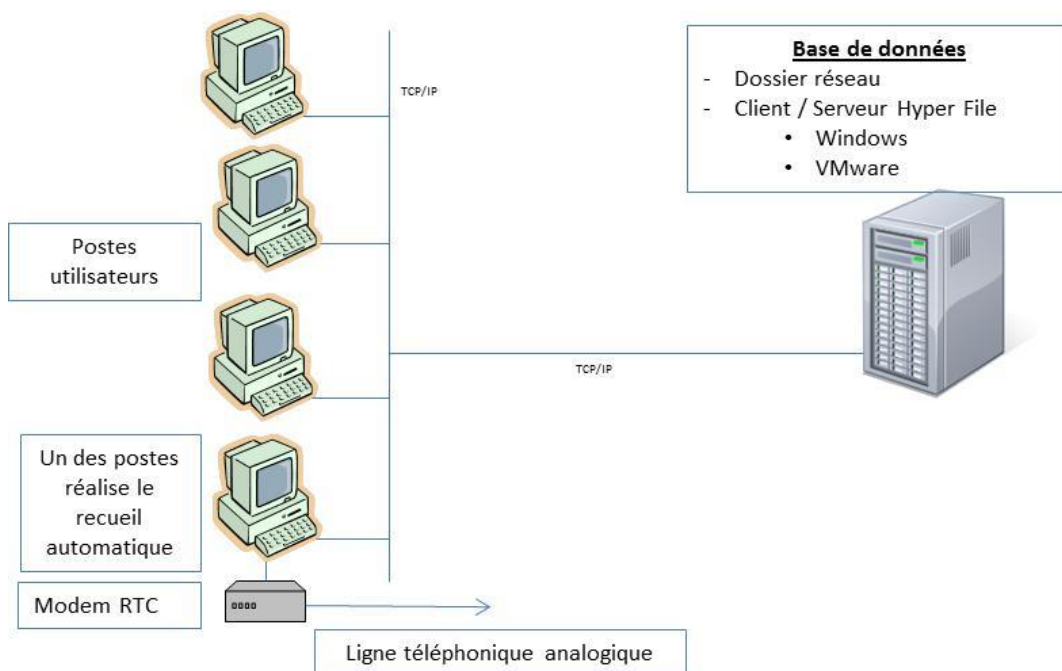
TCP/IP

Base de données
- Dossier réseau
- Client / Serveur Hyper File
• Windows
• VMware

Postes utilisateurs

TCP/IP

Un des postes réalise le recueil automatique

Modem RTC

Ligne téléphonique analogique